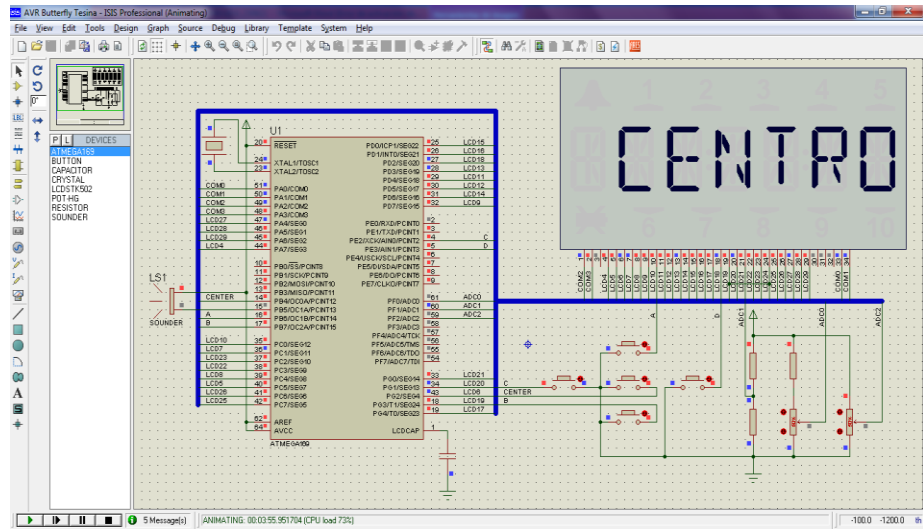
AVR Butterfly Tesina - ISIS Professional (Animating)

File View Edit Tools Design Graph Source Debug Library Template System Help

P L DEVICES
ATMEGA169
BUTTON
CAPACITOR
CRYSTAL
LCDSTK502
POT-HG
RESISTOR
SOUNDER

0°

U1

RESET
XTAL1/TOSC1
XTAL2/TOSC2
PA0/COM0
PA1/COM1
PA2/COM2
PA3/COM3
PA4/SEG0
PA5/SEG1
PA6/SEG2
PA7/SEG3
PB0/SS/PCINT8
PB1/SCK/PCINT9
PB2/MOSI/PCINT10
PB3/MISO/PCINT11
PB4/OC0A/PCINT12
PB5/OC1A/PCINT13
PB6/OC1B/PCINT14
PB7/OC2/PCINT15
PC0/SEG12
PC1/SEG11
PC2/SEG10
PC3/SEG9
PC4/SEG8
PC5/SEG7
PC6/SEG6
PC7/SEG5
AREF
AVCC
ATMEGA169

PD0/ICP1/SEG22
PD1/INT0/SEG21
PD2/SEG20
PD3/SEG19
PD4/SEG18
PD5/SEG17
PD6/SEG16
PD7/SEG15
PE0/RXD/PCINT0
PE1/TXD/PCINT1
PE2/XCK/AIN0/PCINT2
PE3/AIN1/PCINT3
PE4/USCK/SCL/PCINT4
PE5/DI/SDA/PCINT5
PE6/DO/PCINT6
PE7/CLKO/PCINT7
PF0/ADC0
PF1/ADC1
PF2/ADC2
PF3/ADC3
PF4/ADC4/TCK
PF5/ADC5/TMS
PF6/ADC6/TDO
PF7/ADC7/TDI
PG0/SEG14
PG1/SEG13
PG2/SEG4
PG3/T1/SEG24
PG4/T0/SEG23
LCDCAP

COM0 COM1 COM2 COM3 LCD27 LCD28 LCD26 LCD4
CENTER A B
LCD10 LCD7 LCD23 LCD22 LCD8 LCD6 LCD25 LCD5
LCD15 LCD17 LCD18 LCD13 LCD11 LCD12 LCD14 LCD9
C D
ADC0 ADC1 ADC2
LCD21 LCD20 LCD6 LCD19 LCD17
C CENTER D

LS1
SOUNDER

A B C D ADC1 ADC0 ADC2

CENTRO

1 2 3 4 5 6 7 8 9 10

5 Message(s) ANIMATING: 00:03:55.951704 (CPU load 73%) -100.0 -1200.0 th